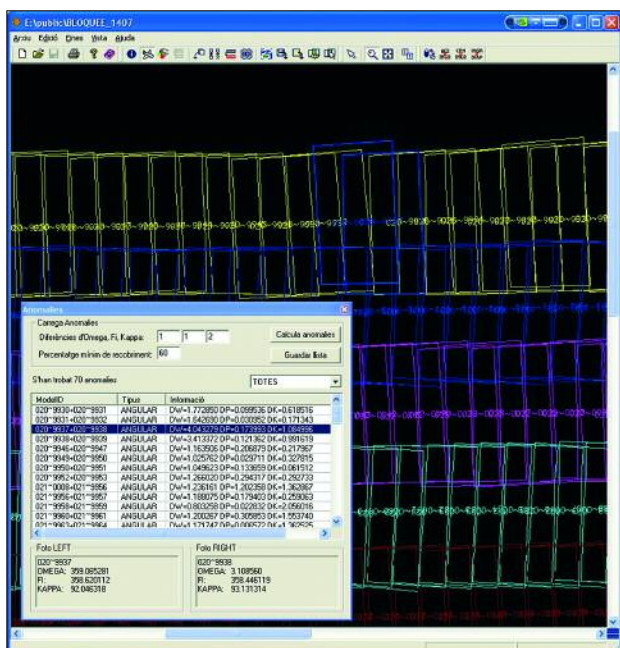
E:\public\BLOQUEE_1407

Arxiu Edició Eines Vista Ajuda

Anomalies

Carrega Anomalies

Diferències d'Omega, Fi, Kappa: 1 1 2

Percentatge mínim de recobriment: 60

Calcula anomalies

Guardar llista

S'han trobat 70 anomalies

TOTES

| ModelID | Tipus | Informació |
|---|---|---|
| 020^9930-020^9931 | ANGULAR | DW=1.772850 DP=0.099536 DK=0.618516 |
| 020^9931-020^9932 | ANGULAR | DW=1.642630 DP=0.030952 DK=0.171343 |
| 020^9937-020^9938 | ANGULAR | DW=4.043279 DP=0.173993 DK=1.084996 |
| 020^9938-020^9939 | ANGULAR | DW=3.413372 DP=0.121362 DK=0.991619 |
| 020^9946-020^9947 | ANGULAR | DW=1.163506 DP=0.206879 DK=0.217967 |
| 020^9949-020^9950 | ANGULAR | DW=1.025762 DP=0.029711 DK=0.327815 |
| 020^9950-020^9951 | ANGULAR | DW=1.049623 DP=0.133659 DK=0.061512 |
| 020^9952-020^9953 | ANGULAR | DW=1.266020 DP=0.294317 DK=0.292733 |
| 021^0008-021^9956 | ANGULAR | DW=1.236161 DP=1.202358 DK=1.362867 |
| 021^9956-021^9957 | ANGULAR | DW=1.188075 DP=0.179403 DK=0.259063 |
| 021^9958-021^9959 | ANGULAR | DW=0.803258 DP=0.022832 DK=2.056016 |
| 021^9960-021^9961 | ANGULAR | DW=1.200267 DP=0.305853 DK=1.553740 |
| 021^9963-021^9964 | ANGULAR | DW=1.171747 DP=0.006572 DK=1.162525 |

Foto LEFT
020^9937
OMEGA: 359.085281
FI: 358.620112
KAPPA: 92.046318

Foto RIGHT
020^9938
OMEGA: 3.108560
FI: 358.446119
KAPPA: 93.131314